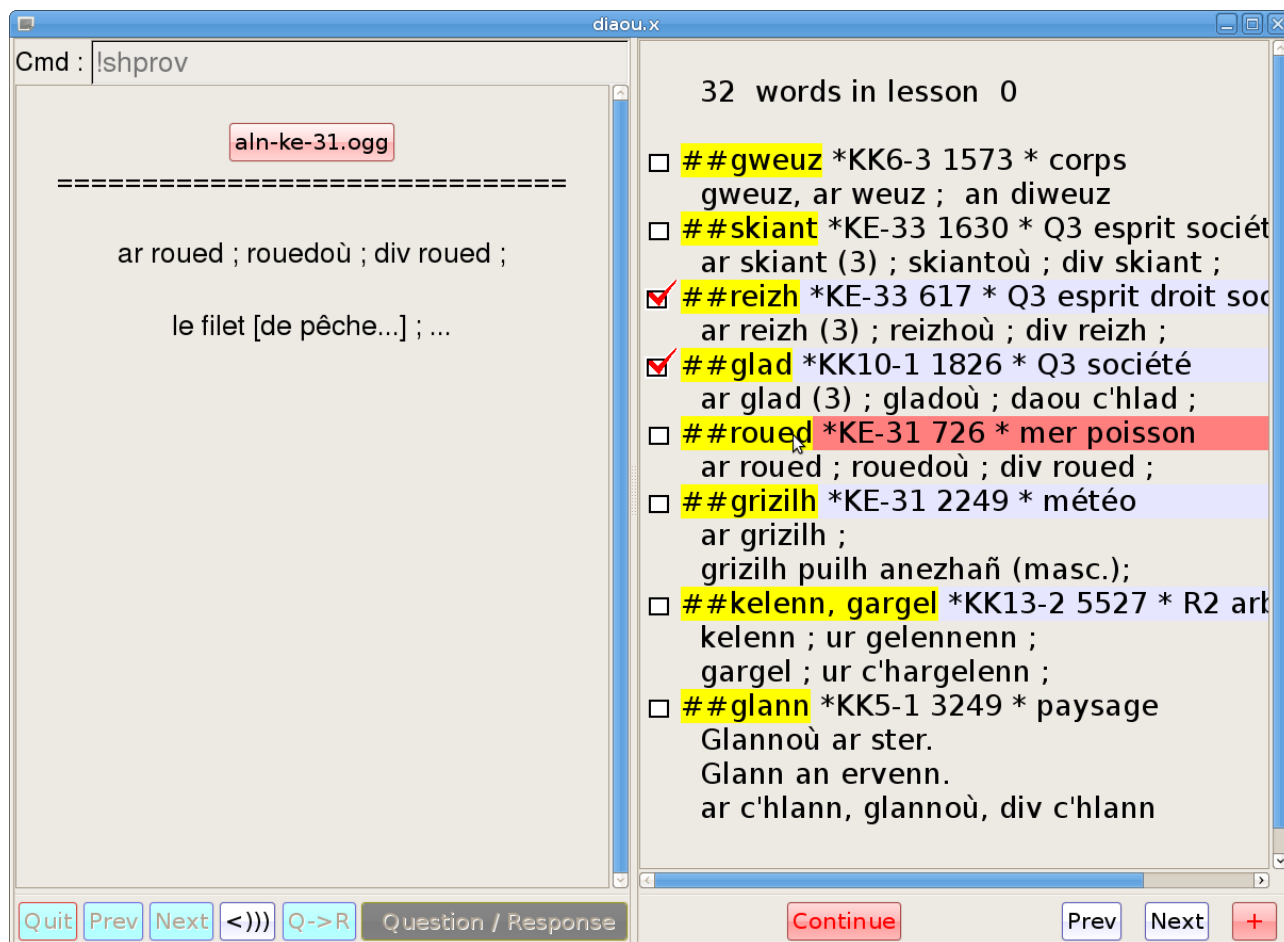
diaou.x

Cmd : !shprov

aln-ke-31.ogg
==============================

ar roued ; rouedoù ; div roued ;

le filet [de pêche...] ; ...

Quit Prev Next <))) Q->R Question / Response

32 words in lesson 0

##gweuz *KK6-3 1573 * corps
gweuz, ar weuz ; an diweuz
##skiant *KE-33 1630 * Q3 esprit sociét
ar skiant (3) ; skiantoù ; div skiant ;
##reizh *KE-33 617 * Q3 esprit droit soc
ar reizh (3) ; reizhoù ; div reizh ;
##glad *KK10-1 1826 * Q3 société
ar glad (3) ; gladoù ; daou c'hlad ;
##roued *KE-31 726 * mer poisson
ar roued ; rouedoù ; div roued ;
##grizilh *KE-31 2249 * météo
ar grizilh ;
grizilh puilh anezhañ (masc.);
##kelenn, gargel *KK13-2 5527 * R2 arb
kelenn ; ur gelennenn ;
gargel ; ur c'hargelenn ;
##glann *KK5-1 3249 * paysage
Glannoù ar ster.
Glann an ervenn.
ar c'hlann, glannoù, div c'hlann

Continue Prev Next +